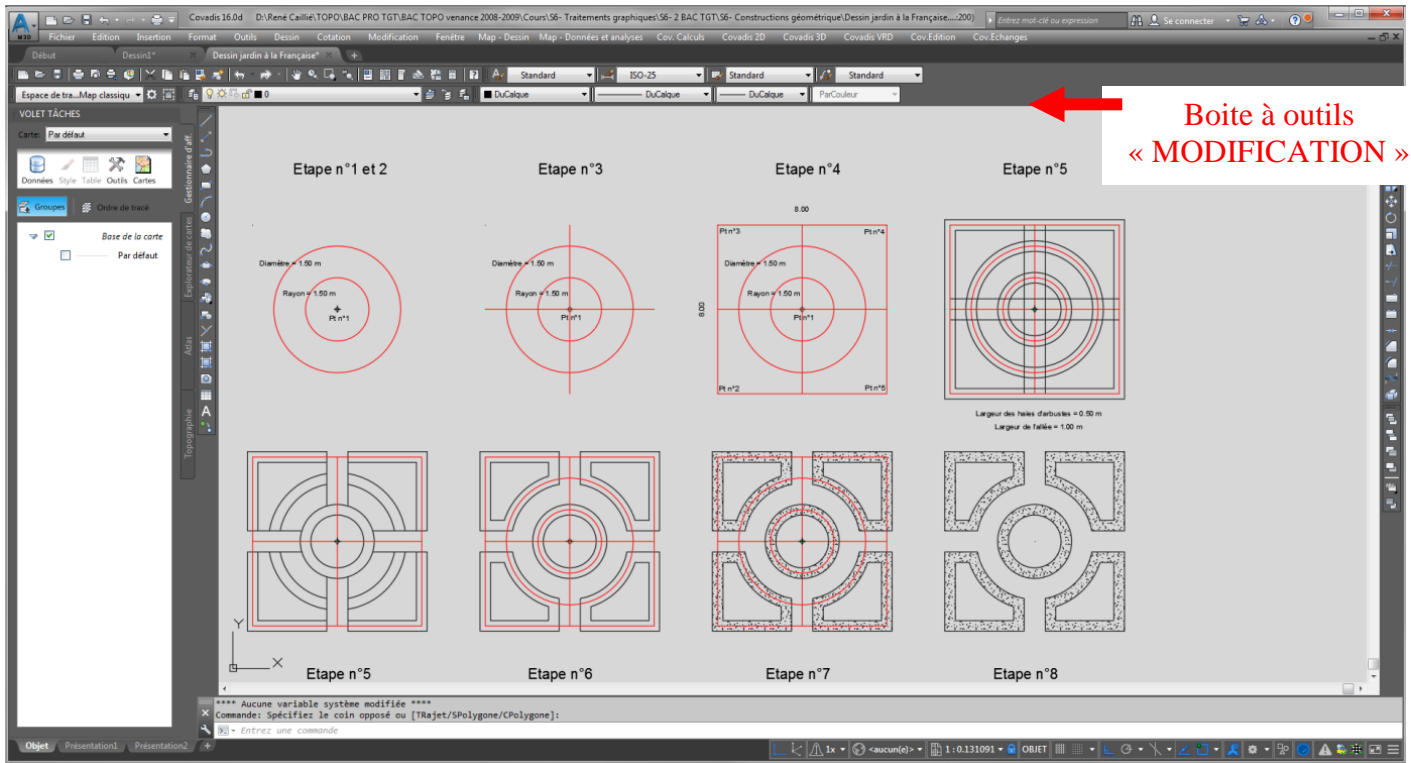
Covadis 16.0d D:\René Caillié\TOPO\BAC PRO TGT\BAC TOPO venance 2008-2009\Cours\S6- Traitements graphiques\S6- 2 BAC TGT\S6- Constructions géométrique\Dessin jardin à la Française....200)

Entrez mot-clé ou expression

Se connecter

Fichier Edition Insertion Format Outils Dessin Cotation Modification Fenêtre Map - Dessin Map - Données et analyses Cov. Calculs Covadis 2D Covadis 3D Covadis VRD Cov.Edition Cov.Echanges

Début Dessin1* Dessin jardin à la Française*

Standard ISO-25 Standard Standard

Espace de tra...Map classique 0 DuCalque DuCalque DuCalque ParCouleur

Boite à outils « MODIFICATION »

VOLET TÂCHES

Carte: Par défaut

Données Style Table Outils Cartes

Groupes Ordre de tracé

Base de la carte

Par défaut

Gestionnaire d'aff.

Explorateur de cartes

Atlas

Topographie

Etape n°1 et 2

Diamètre = 1.50 m

Rayon = 1.50 m

Pt n°1

Etape n°3

Diamètre = 1.50 m

Rayon = 1.50 m

Pt n°1

Etape n°4

8.00

8.00

Pt n°3

Pt n°4

Diamètre = 1.50 m

Rayon = 1.50 m

Pt n°1

Pt n°2

Pt n°5

Etape n°5

Largeur des haies d'arbustes = 0.50 m

Largeur de l'allée = 1.00 m

Y

X

Etape n°5

Etape n°6

Etape n°7

Etape n°8

**** Aucune variable système modifiée ****

Commande: Spécifiez le coin opposé ou [TRajet/SPolygone/CPolygone]:

Entrez une commande

Objet Présentation1 Présentation2

1x <aucun(e)> 1 : 0.131091 OBJET